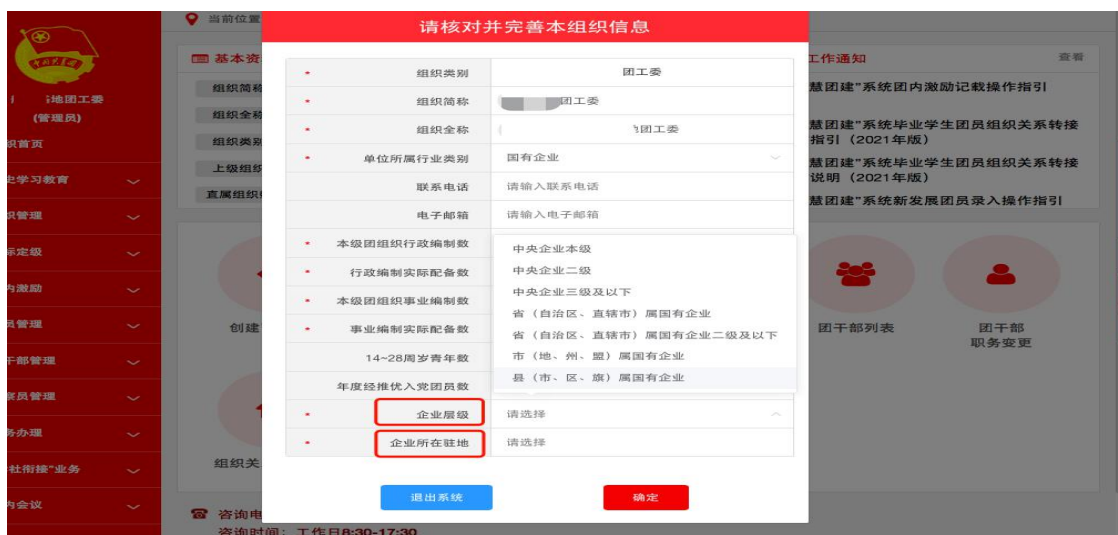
当前位置

i地团工委
(管理员)
织首页
史学习教育
织管理
示定级
内激励
员管理
干部管理
余员管理
务办理
社衔接"业务
内会议

基本资
组织简称
组织全称
组织类别
上级组织
直属组织

创建
组织关

咨询电
咨询时间：工作日8:30-17:30

请核对并完善本组织信息

| | | |
|---|---|---|
| * | 组织类别 | 团工委 |
| * | 组织简称 | 团工委 |
| * | 组织全称 | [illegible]团工委 |
| * | 单位所属行业类别 | 国有企业 |
| | 联系电话 | 请输入联系电话 |
| | 电子邮箱 | 请输入电子邮箱 |
| * | 本级团组织行政编制数 | |
| * | 行政编制实际配备数 | |
| * | 本级团组织事业编制数 | |
| * | 事业编制实际配备数 | |
| | 14~28周岁青年数 | |
| | 年度经推优入党团员数 | |
| * | 企业层级 | 请选择 |
| * | 企业所在驻地 | 请选择 |

中央企业本级
中央企业二级
中央企业三级及以下
省（自治区、直辖市）属国有企业
省（自治区、直辖市）属国有企业二级及以下
市（地、州、盟）属国有企业
县（市、区、旗）属国有企业

退出系统
确定

工作通知
查看
慧团建"系统团内激励记载操作指引
慧团建"系统毕业学生团员组织关系转接指引（2021年版）
慧团建"系统毕业学生团员组织关系转接说明（2021年版）
慧团建"系统新发展团员录入操作指引

团干部列表
团干部
职务变更